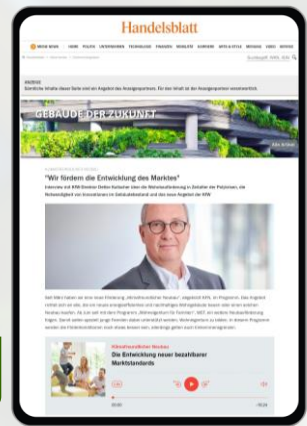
Handelsblatt

MEINE NEWS HOME POLITIK UNTERNEHMEN TECHNOLOGIE FINANZEN MEINUNG KARRIERE ARTS & STYLE PODCAST VIDEO SERVICE

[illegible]

ANZEIGE
Sämtliche Inhalte dieser Seite sind ein Angebot des Anzeigenpartners. Für den Inhalt ist der Anzeigenpartner verantwortlich.

GEBÄUDE DER ZUKUNFT

Alle Artikel

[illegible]

"Wir fördern die Entwicklung des Marktes"

Interview mit KfW-Direktor Detlev Kalischer über die Wohnbauförderung in Zeiten der Polykrisen, die Notwendigkeit von Innovationen im Gebäudebestand und das neue Angebot der KfW

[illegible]

Klimafreundlicher Neubau

Die Entwicklung neuer bezahlbarer Marktstandards